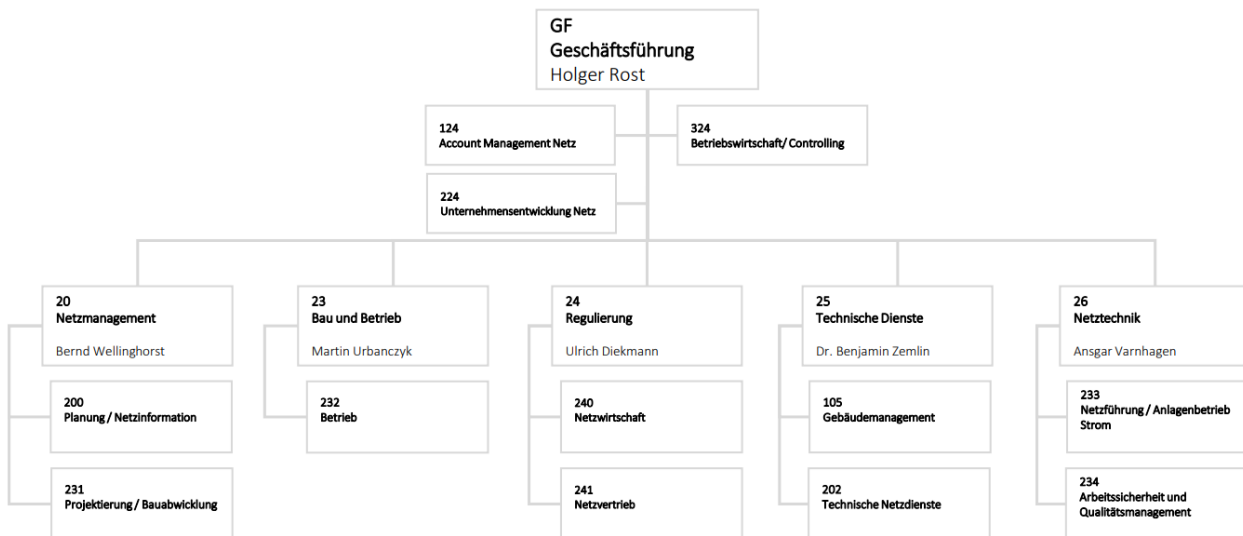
GF
Geschäftsführung
Holger Rost

124
Account Management Netz

324
Betriebswirtschaft/ Controlling

224
Unternehmensentwicklung Netz

20
Netzmanagement
Bernd Wellinghorst

200
Planung / Netzinformation

231
Projektierung / Bauabwicklung

23
Bau und Betrieb
Martin Urbanczyk

232
Betrieb

24
Regulierung
Ulrich Diekmann

240
Netzwirtschaft

241
Netzvertrieb

25
Technische Dienste
Dr. Benjamin Zemlin

105
Gebäudemanagement

202
Technische Netzdienste

26
Netztechnik
Ansgar Varnhagen

233
Netzführung / Anlagenbetrieb Strom

234
Arbeitssicherheit und Qualitätsmanagement